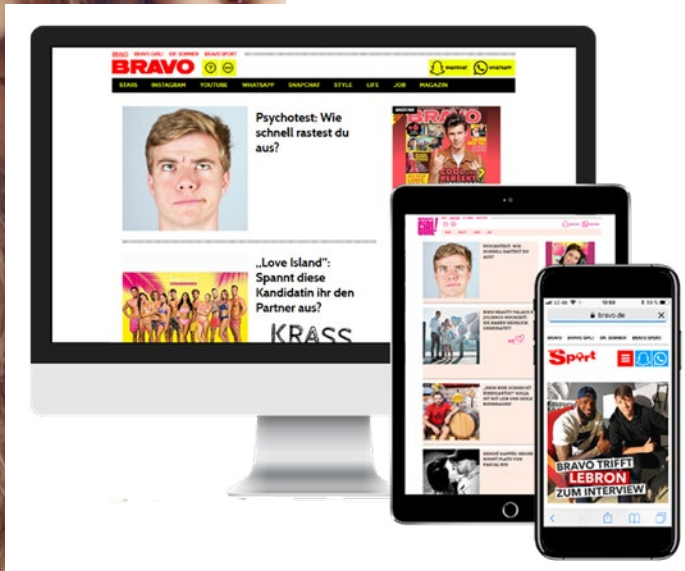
BRAVO BRAVO GIRL! DR. SOMMER BRAVO SPORT

BRAVO

SNAPCHAT WHATSAPP

STARS INSTAGRAM YOUTUBE WHATSAPP SNAPCHAT STYLE LIFE JOB MAGAZIN

Psychotest: Wie schnell rastest du aus?

BRAVO

„Love Island": Spannt diese Kandidatin ihr den Partner aus?

KRASS

BRAVO GIRL!

PSYCHOTEST: WIE SCHNELL RASTEST DU AUS?

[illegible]

bravo.de

BRAVO BRAVO GIRL! DR. SOMMER BRAVO SPORT

Sport

BRAVO TRIFFT LEBRON ZUM INTERVIEW